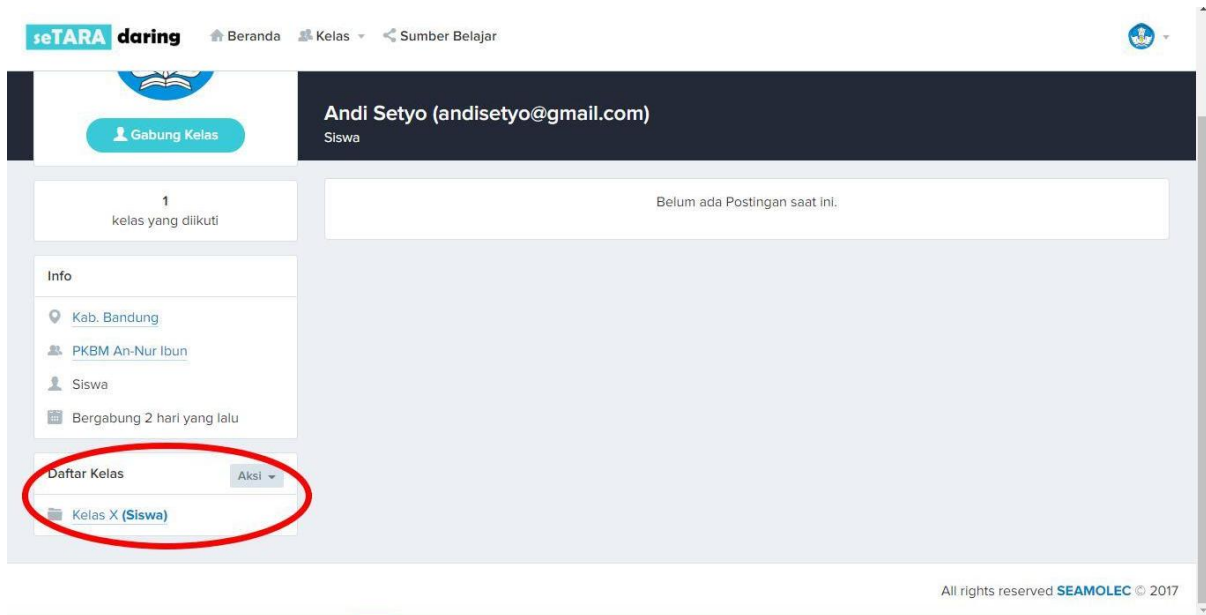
seTARA daring Beranda Kelas Sumber Belajar

Gabung Kelas

Andi Setyo (andisetyo@gmail.com)
Siswa

1
kelas yang diikuti

Belum ada Postingan saat ini.

Info

Kab. Bandung

PKBM An-Nur Ibun

Siswa

Bergabung 2 hari yang lalu

Daftar Kelas Aksi

Kelas X (Siswa)

All rights reserved SEAMOLEC © 2017